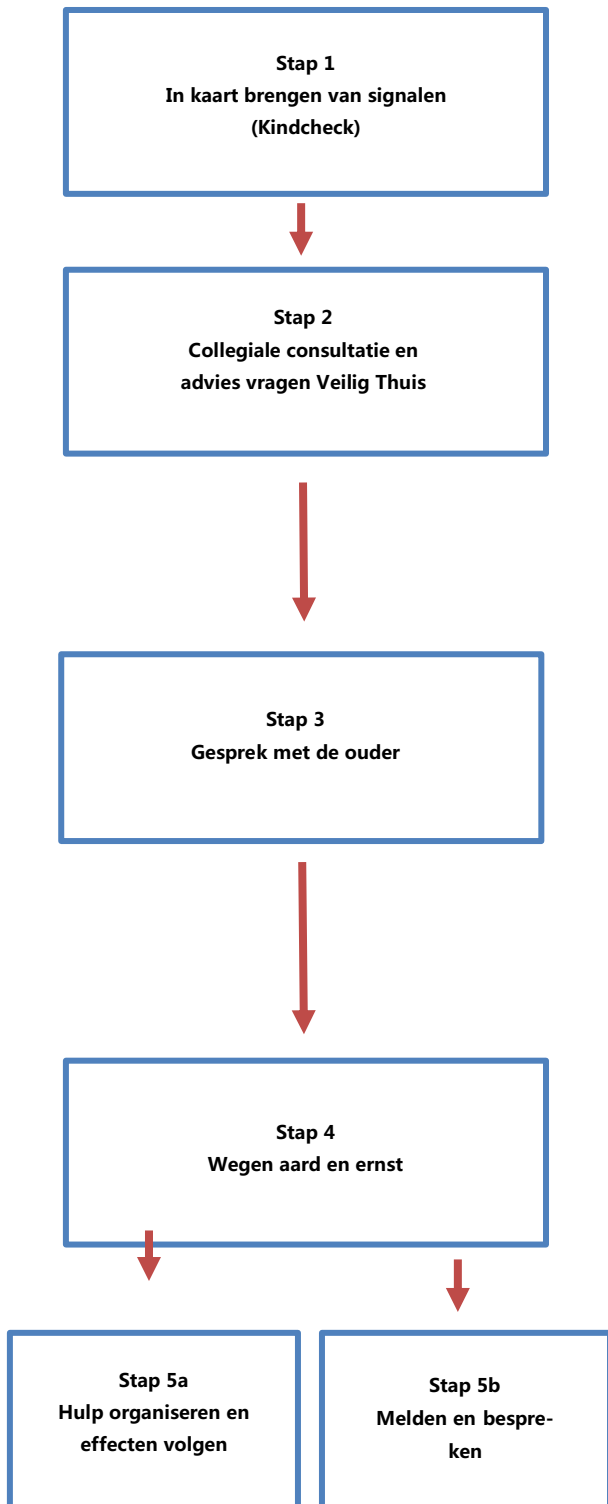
Stap 1
In kaart brengen van signalen
(Kindcheck)

Stap 2
Collegiale consultatie en
advies vragen Veilig Thuis

Stap 3
Gesprek met de ouder

Stap 4
Wegen aard en ernst

Stap 5a
Hulp organiseren en
effecten volgen

Stap 5b
Melden en bespreken